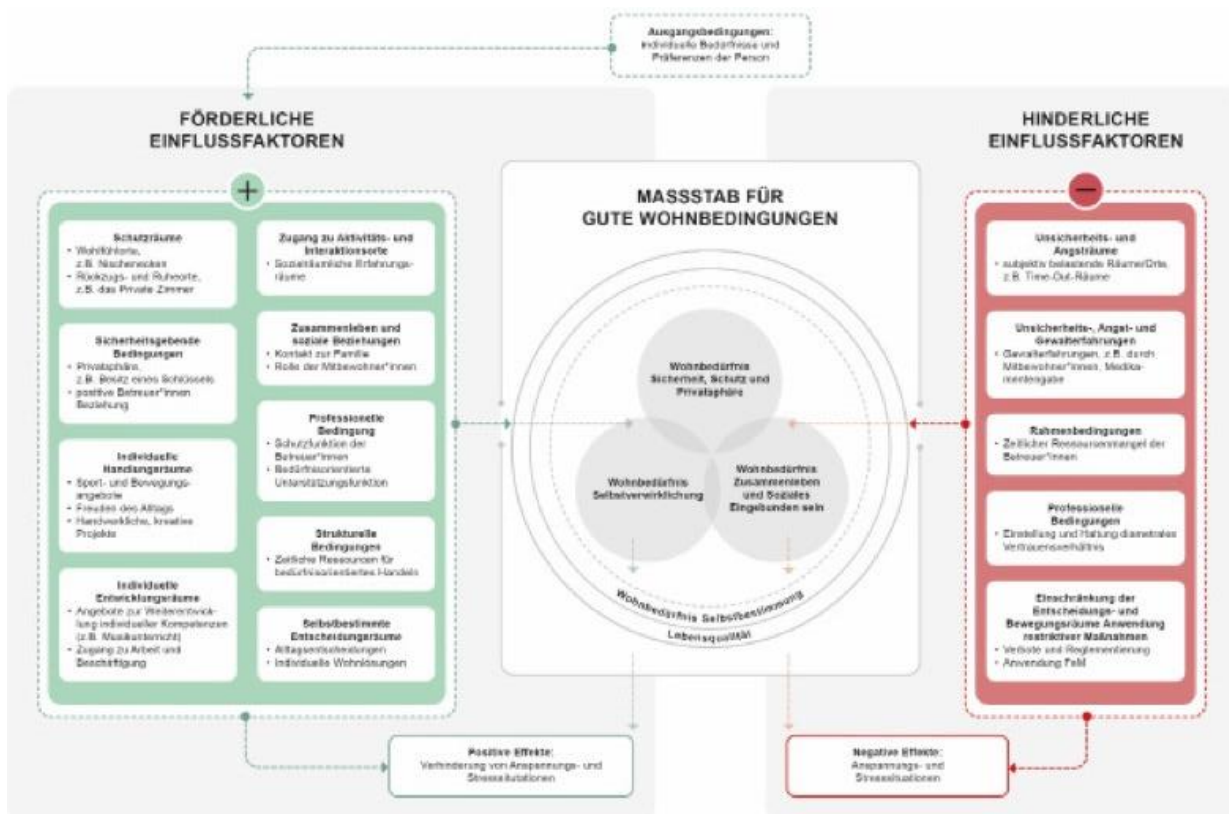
Ausgangsbedingungen:
Individuelle Bedürfnisse und Präferenzen der Person

FÖRDERLICHE EINFLUSSFAKTOREN

+

Schutzräume
• Wohlfühlorte, z.B. Nischenecken
• Rückzugs- und Ruheorte, z.B. das Private Zimmer

Sicherheitsgebende Bedingungen
• Privatsphäre, z.B. Besitz eines Schlüssels
• positive Betreuer*innen Beziehung

Individuelle Handlungsräume
• Sport- und Bewegungsangebote
• Freuden des Alltags
• Handwerkliche, kreative Projekte

Individuelle Entwicklungsräume
• Angebote zur Weiterentwicklung individueller Kompetenzen (z.B. Musikunterricht)
• Zugang zu Arbeit und Beschäftigung

Zugang zu Aktivitäts- und Interaktionsorte
• Sozialräumliche Erfahrungsräume

Zusammenleben und soziale Beziehungen
• Kontakt zur Familie
• Rolle der Mitbewohner*innen

Professionelle Bedingung
• Schutzfunktion der Betreuer*innen
• Bedürfnisorientierte Unterstützungsfunktion

Strukturelle Bedingungen
• Zeitliche Ressourcen für bedürfnisorientiertes Handeln

Selbstbestimmte Entscheidungsräume
• Alltagsentscheidungen
• Individuelle Wohnlösungen

MASSSTAB FÜR GUTE WOHNBEDINGUNGEN

Wohnbedürfnis Sicherheit, Schutz und Privatsphäre

Wohnbedürfnis Selbstverwirklichung

Wohnbedürfnis Zusammenleben und Soziales Eingebunden sein

Wohnbedürfnis Selbstbestimmung

Lebensqualität

HINDERLICHE EINFLUSSFAKTOREN

—

Unsicherheits- und Angsträume
• subjektiv belastende Räume/Orte, z.B. Time-Out-Räume

Unsicherheits-, Angst- und Gewalterfahrungen
• Gewalterfahrungen, z.B. durch Mitbewohner*innen, Medikamentengabe

Rahmenbedingungen
• Zeitlicher Ressourcenmangel der Betreuer*innen

Professionelle Bedingungen
• Einstellung und Haltung diametrales Vertrauensverhältnis

Einschränkung der Entscheidungs- und Bewegungsräume Anwendung restriktiver Maßnahmen
• Verbote und Reglementierung
• Anwendung FeM

Positive Effekte:
Verhinderung von Anspannungs- und Stresssituationen

Negative Effekte:
Anspannungs- und Stresssituationen